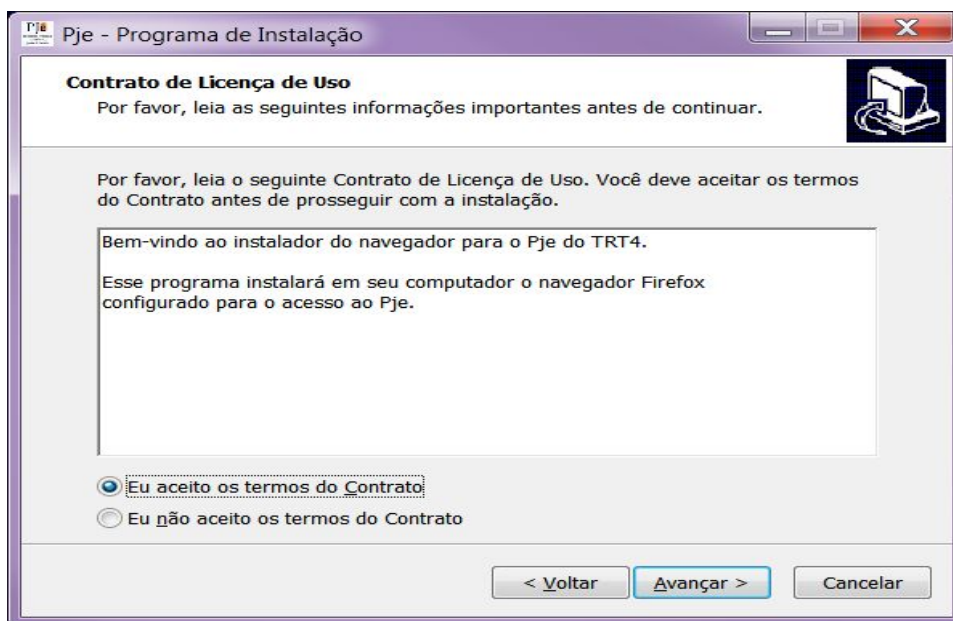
Pje - Programa de Instalação

Contrato de Licença de Uso
Por favor, leia as seguintes informações importantes antes de continuar.

Por favor, leia o seguinte Contrato de Licença de Uso. Você deve aceitar os termos do Contrato antes de prosseguir com a instalação.

Bem-vindo ao instalador do navegador para o Pje do TRT4.

Esse programa instalará em seu computador o navegador Firefox configurado para o acesso ao Pje.

Eu aceito os termos do Contrato
Eu não aceito os termos do Contrato

< Voltar
Avançar >
Cancelar